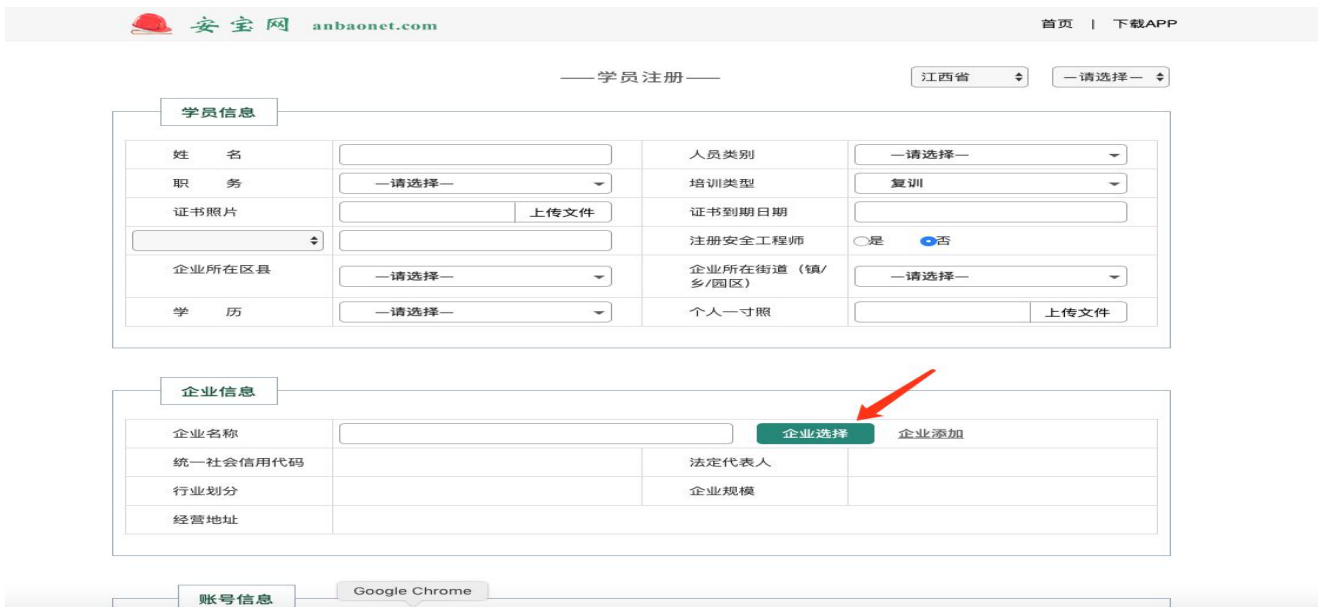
安宝网 anbaonet.com

首页 | 下载APP

——学员注册——

江西省

—请选择—

学员信息

| 姓名 | | 人员类别 | —请选择— |
|---|---|---|---|
| 职务 | —请选择— | 培训类型 | 复训 |
| 证书照片 | 上传文件 | 证书到期日期 | |
| | | 注册安全工程师 | 是 否 |
| 企业所在区县 | —请选择— | 企业所在街道（镇/乡/园区） | —请选择— |
| 学历 | —请选择— | 个人一寸照 | 上传文件 |

企业信息

| 企业名称 | 企业选择 企业添加 | | |
|---|---|---|---|
| 统一社会信用代码 | | 法定代表人 | |
| 行业划分 | | 企业规模 | |
| 经营地址 | | | |

Google Chrome

账号信息